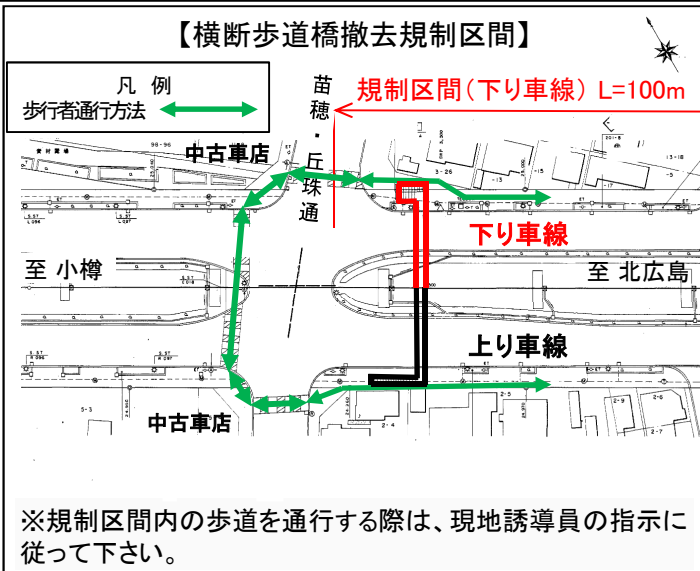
【横断歩道橋撤去規制区間】

凡　例
歩行者通行方法

苗穂・丘珠通

規制区間（下り車線）L=100m

中古車店

下り車線

至 小樽

至 北広島

上り車線

中古車店

※規制区間内の歩道を通行する際は、現地誘導員の指示に従って下さい。